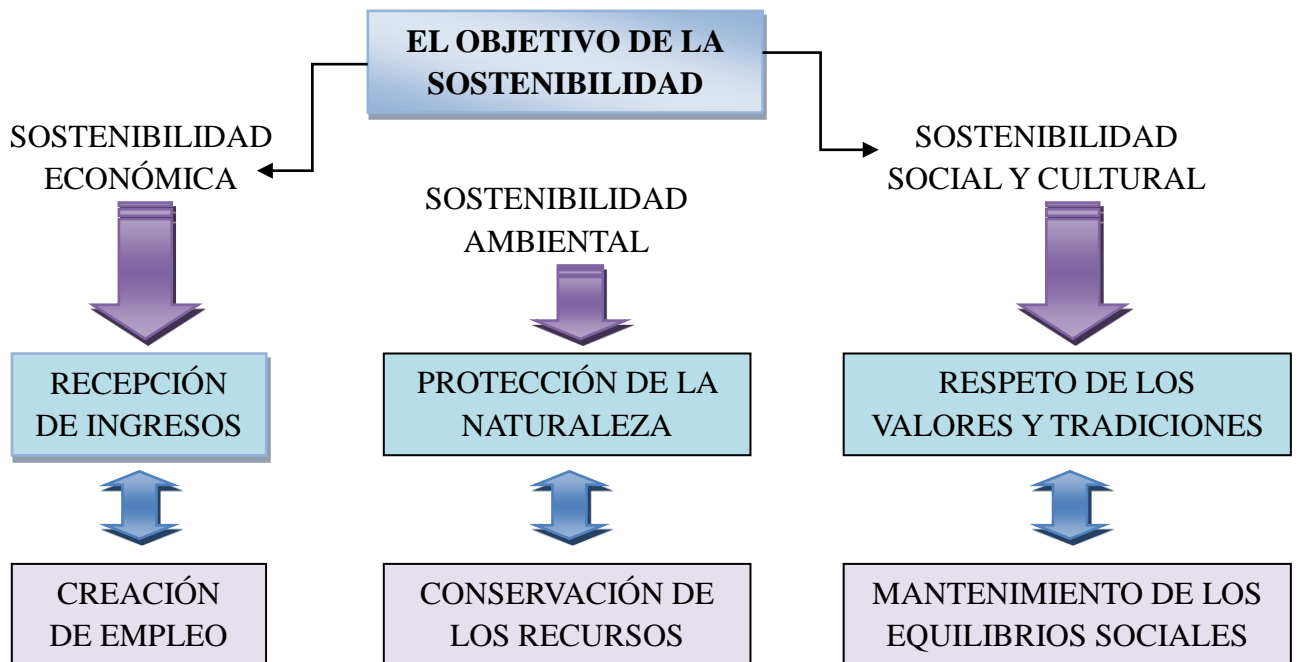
EL OBJETIVO DE LA SOSTENIBILIDAD

SOSTENIBILIDAD ECONÓMICA

SOSTENIBILIDAD AMBIENTAL

SOSTENIBILIDAD SOCIAL Y CULTURAL

RECEPCIÓN DE INGRESOS

PROTECCIÓN DE LA NATURALEZA

RESPETO DE LOS VALORES Y TRADICIONES

CREACIÓN DE EMPLEO

CONSERVACIÓN DE LOS RECURSOS

MANTENIMIENTO DE LOS EQUILIBRIOS SOCIALES